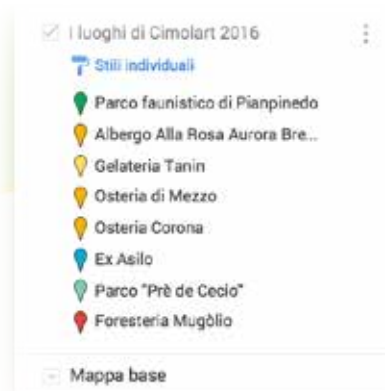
I luoghi di Cimolart 2016

Stili individuali

Parco faunistico di Pianpinedo

Albergo Alla Rosa Aurora Bre...

Gelateria Tanin

Osteria di Mezzo

Osteria Corona

Ex Asilo

Parco "Prè de Cecio"

Foresteria Mugòlio

Mappa base